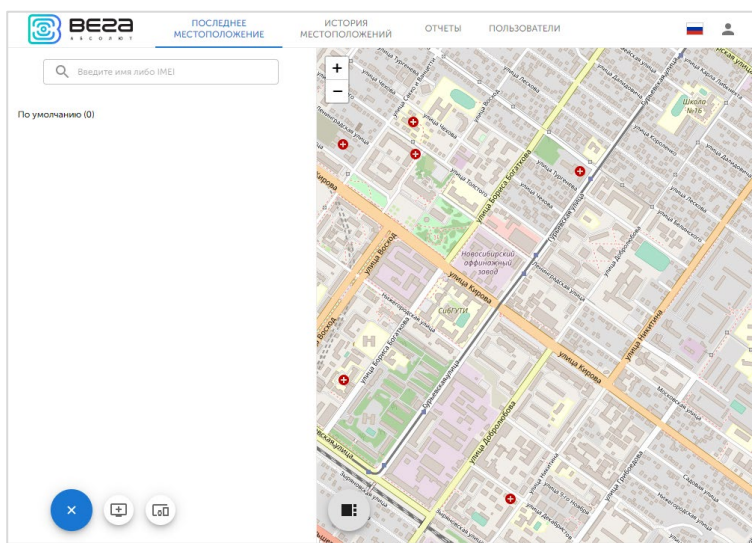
ВЕГА АБСОЛЮТ

ПОСЛЕДНЕЕ МЕСТОПОЛОЖЕНИЕ
ИСТОРИЯ МЕСТОПОЛОЖЕНИЙ
ОТЧЕТЫ
ПОЛЬЗОВАТЕЛИ

Введите имя либо IMEI

По умолчанию (0)

+
−

Школа №18
Новосибирский оффинажный завод
СибГУТИ
улица Кирова
улица Кирова
улица Восход
улица Восход
улица Бориса Богаткова
улица Бориса Богаткова
Бурлинская улица
Бурлинская улица
Нижегородская улица
Нижегородская улица
Ленинградская улица
улица Добролюбова
улица Добролюбова
улица Никитина
улица Никитина
улица Толстого
улица Тургенева
улица Тургенева
улица Чехова
улица Чехова
Московская улица
Садовая улица
Кавказская улица

×